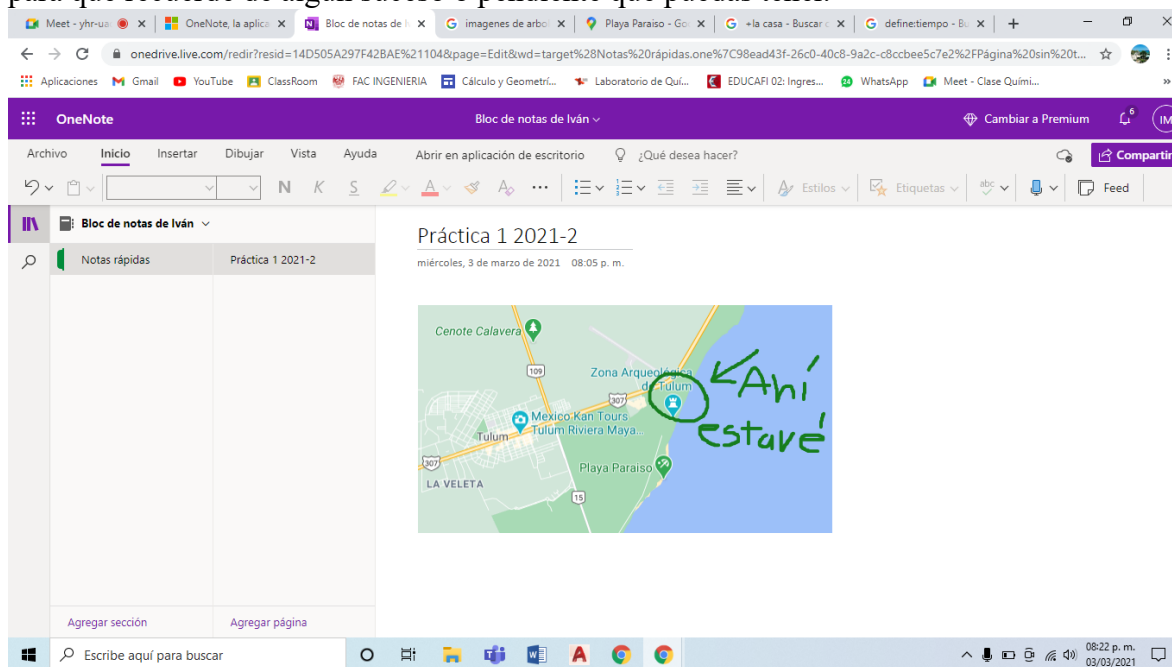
para que recuerde de algún suceso o pensamiento que puedas tener.

Meet - yhr-ua | OneNote, la aplica | Bloc de notas de I | imagenes de arbo | Playa Paraiso - Go | +la casa - Buscar | define:tiempo - Bu | +

onedrive.live.com/redir?resid=14D505A297F42BAE%21104&page=Edit&wd=target%28Notas%20rápidas.one%7C98ead43f-26c0-40c8-9a2c-c8ccbee5c7e2%2FPágina%20sin%20t...

Aplicaciones | Gmail | YouTube | ClassRoom | FAC INGENIERIA | Cálculo y Geometrí... | Laboratorio de Quí... | EDUCAFI 02: Ingres... | WhatsApp | Meet - Clase Quími...

OneNote | Bloc de notas de Iván | Cambiar a Premium | 6 | IM

Archivo | Inicio | Insertar | Dibujar | Vista | Ayuda | Abrir en aplicación de escritorio | ¿Qué desea hacer? | Compartir

N | K | S | Estilos | Etiquetas | abc | Feed

Bloc de notas de Iván

Notas rápidas | Práctica 1 2021-2

Práctica 1 2021-2
miércoles, 3 de marzo de 2021 08:05 p. m.

Cenote Calavera
109
Zona Arqueológica de Tulum
307
Mexico Kan Tours Tulum Riviera Maya...
Tulum
307
Playa Paraiso
LA VELETA
15

Ahí estavé

Agregar sección | Agregar página

Escribe aquí para buscar

08:22 p. m.
03/03/2021